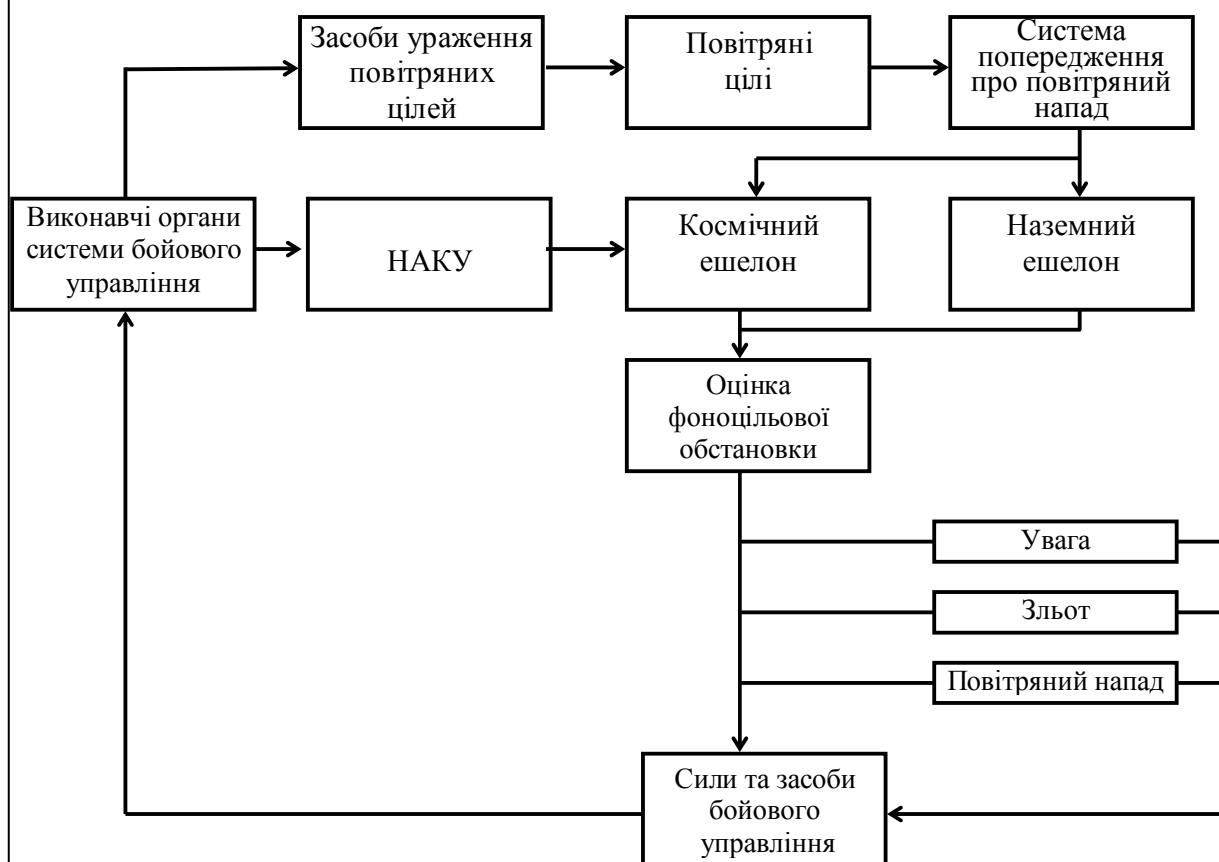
Засоби ураження повітряних цілей

Повітряні цілі

Система попередження про повітряний напад

Виконавчі органи системи бойового управління

НАКУ

Космічний ешелон

Наземний ешелон

Оцінка фоноцільової обстановки

Увага

Зльот

Повітряний напад

Сили та засоби бойового управління